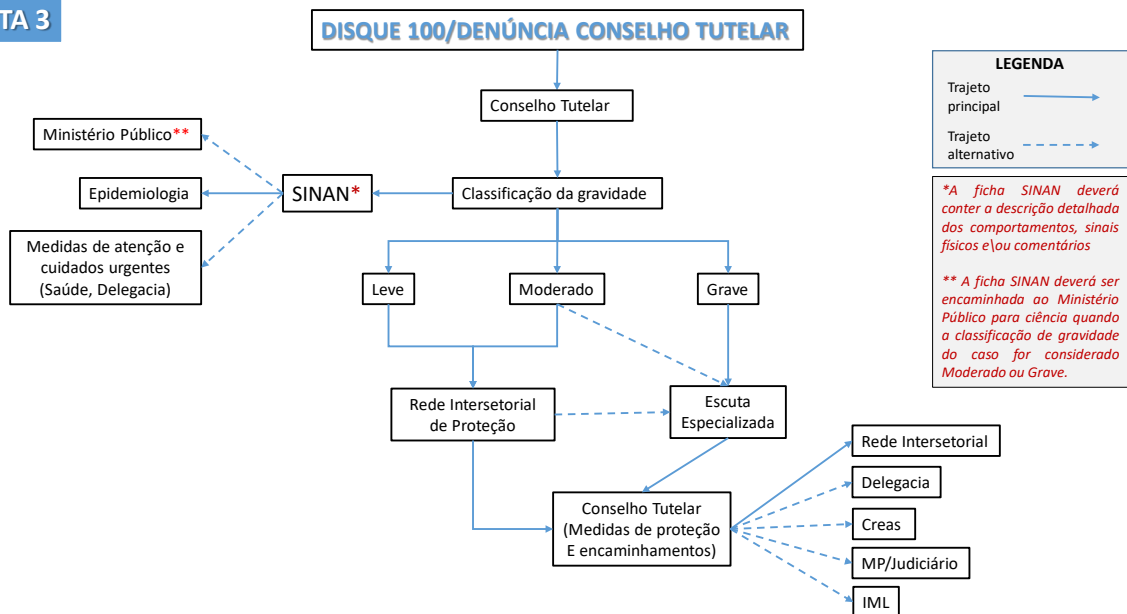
TA 3

DISQUE 100/DENÚNCIA CONSELHO TUTELAR

Conselho Tutelar

Ministério Público**

Epidemiologia

SINAN*

Classificação da gravidade

Medidas de atenção e cuidados urgentes (Saúde, Delegacia)

Leve

Moderado

Grave

Rede Intersetorial de Proteção

Escuta Especializada

Conselho Tutelar (Medidas de proteção E encaminhamentos)

Rede Intersetorial

Delegacia

Creas

MP/Judiciário

IML

LEGENDA
Trajeto principal
Trajeto alternativo

*A ficha SINAN deverá conter a descrição detalhada dos comportamentos, sinais físicos e\ou comentários

** A ficha SINAN deverá ser encaminhada ao Ministério Público para ciência quando a classificação de gravidade do caso for considerado Moderado ou Grave.